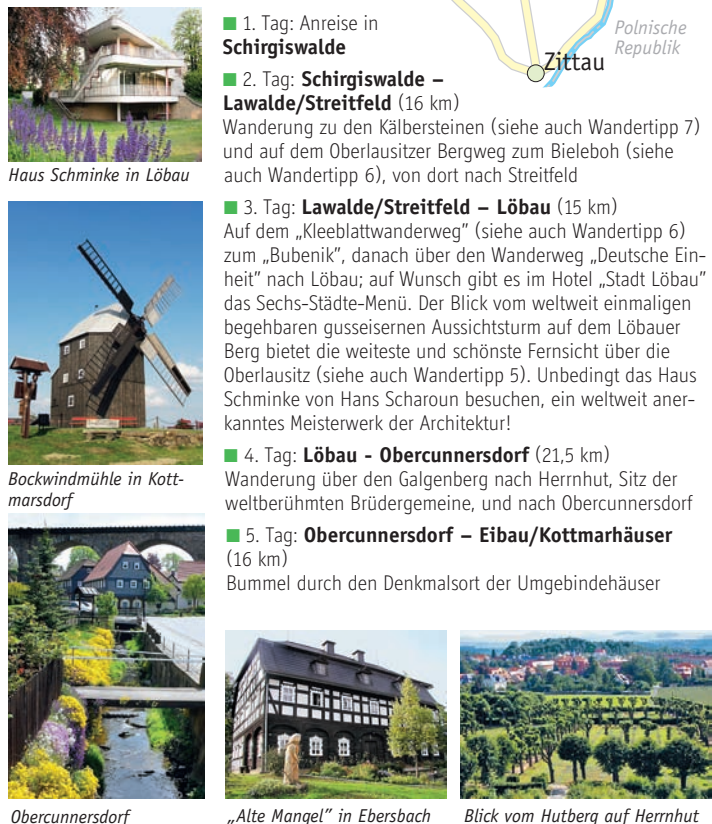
Haus Schminke in Löbau

Bockwindmühle in Kottmarsdorf

Obercunnersdorf

Polnische Republik

Zittau

■ 1. Tag: Anreise in **Schirgiswalde**

■ 2. Tag: **Schirgiswalde – Lawalde/Streitfeld** (16 km)
Wanderung zu den Kälbersteinen (siehe auch Wandertipp 7) und auf dem Oberlausitzer Bergweg zum Bieleboh (siehe auch Wandertipp 6), von dort nach Streitfeld

■ 3. Tag: **Lawalde/Streitfeld – Löbau** (15 km)
Auf dem „Kleeblattwanderweg" (siehe auch Wandertipp 6) zum „Bubenik", danach über den Wanderweg „Deutsche Einheit" nach Löbau; auf Wunsch gibt es im Hotel „Stadt Löbau" das Sechs-Städte-Menü. Der Blick vom weltweit einmaligen begehbaren gusseisernen Aussichtsturm auf dem Löbauer Berg bietet die weiteste und schönste Fernsicht über die Oberlausitz (siehe auch Wandertipp 5). Unbedingt das Haus Schminke von Hans Scharoun besuchen, ein weltweit anerkanntes Meisterwerk der Architektur!

■ 4. Tag: **Löbau - Obercunnersdorf** (21,5 km)
Wanderung über den Galgenberg nach Herrnhut, Sitz der weltberühmten Brüdergemeine, und nach Obercunnersdorf

■ 5. Tag: **Obercunnersdorf – Eibau/Kottmarhäuser** (16 km)
Bummel durch den Denkmalsort der Umgebindehäuser

„Alte Mangel" in Ebersbach

Blick vom Hutberg auf Herrnhut